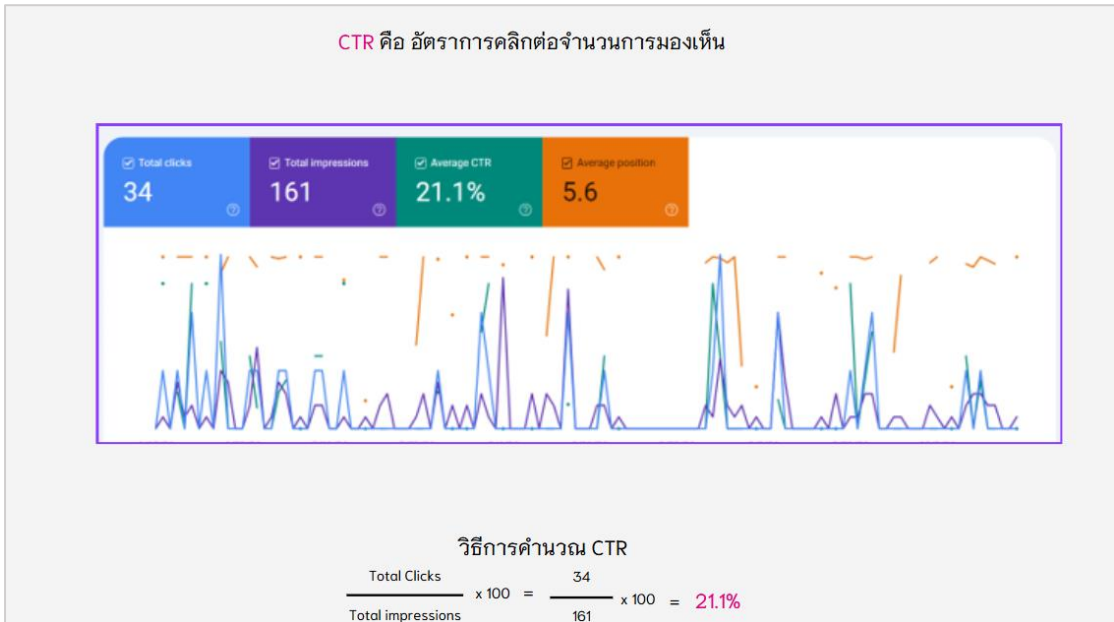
CTR คือ อัตราการคลิกต่อจำนวนการมองเห็น

Total clicks
34

Total impressions
161

Average CTR
21.1%

Average position
5.6

วิธีการคำนวณ CTR

$\frac{\text{Total Clicks}}{\text{Total impressions}} \times 100 = \frac{34}{161} \times 100 = 21.1\%$